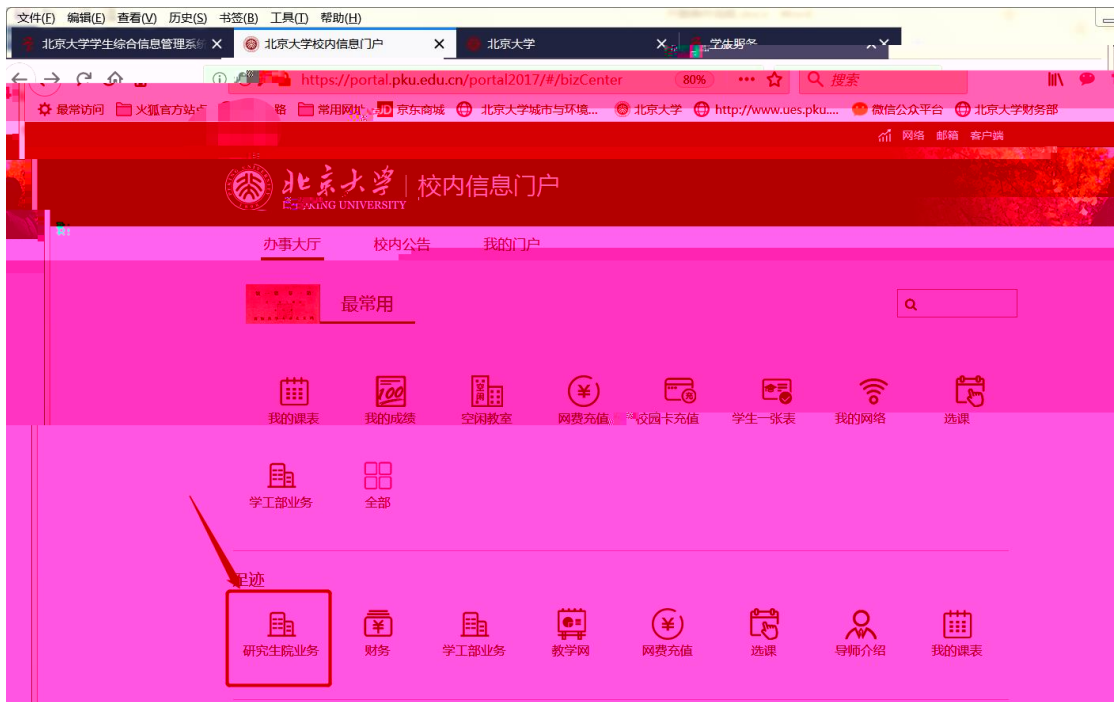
文件(F) 编辑(E) 查看(V) 历史(S) 书签(B) 工具(T) 帮助(H)

北京大学学生综合信息管理系 ×
北京大学校内信息门户 ×
北京大学 ×
学生服务 ×

https://portal.pku.edu.cn/portal2017/#/bizCenter 80% ••• 搜索

最常访问 火狐官方站点 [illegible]路 常用网址 京东商城 北京大学城市与环境... 北京大学 http://www.ues.pku.... 微信公众平台 北京大学财务部

网络 邮箱 客户端

北京大学 | 校内信息门户
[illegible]KING UNIVERSITY

办事大厅 校内公告 我的门户

最常用

我的课表 我的成绩 空闲教室 网费充值 校园卡充值 学生一张表 我的网络 选课

学工部业务 全部

足迹

研究生院业务 财务 学工部业务 教学网 网费充值 选课 导师介绍 我的课表